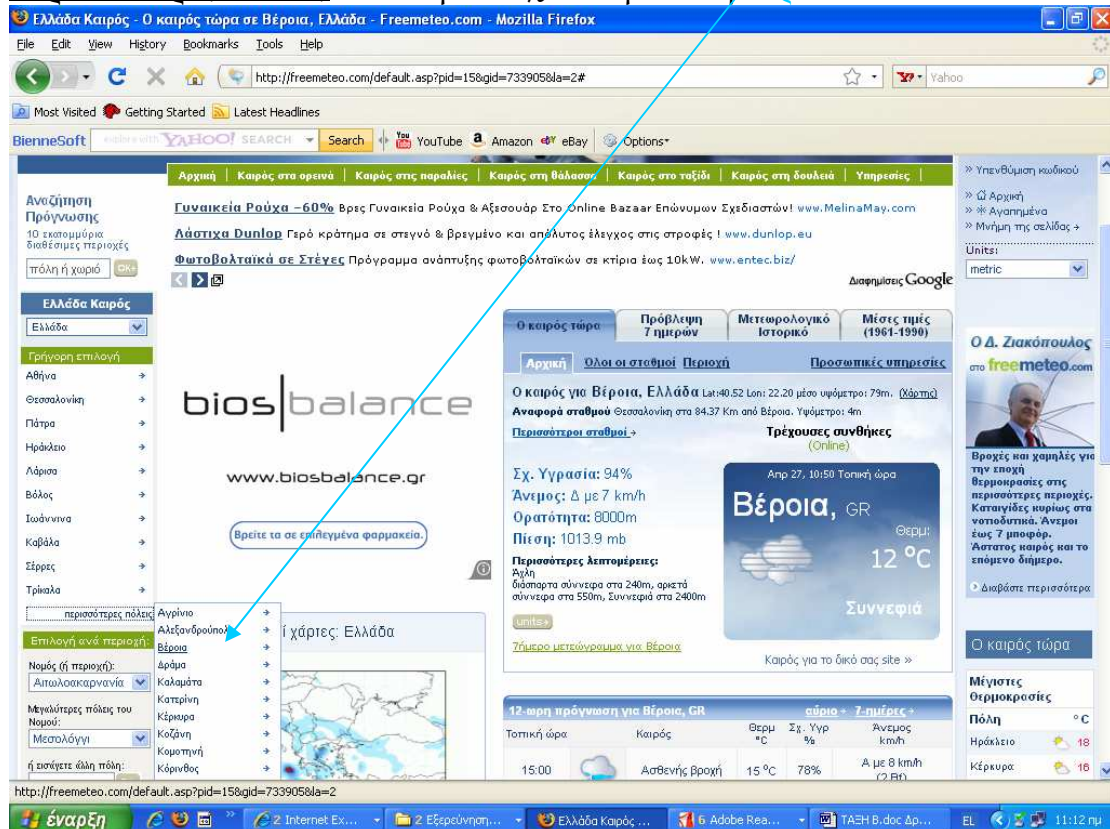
Ελλάδα Καιρός - Ο καιρός τώρα σε Βέροια, Ελλάδα - Freemeteo.com - Mozilla Firefox

File Edit View History Bookmarks Tools Help

http://freemeteo.com/default.asp?pid=15&gid=733905&la=2#

Yahoo

Most Visited Getting Started Latest Headlines

BienneSoft YAHOO! SEARCH Search YouTube Amazon eBay Options

Αρχική | Καιρός στα ορεινά | Καιρός στις παραλίες | Καιρός στη θάλασσα | Καιρός στο ταξίδι | Καιρός στη δουλειά | Υπηρεσίες

» Υπενθύμιση κωδικού
» Αρχική
» Αγαπημένα
» Μνήμη της σελίδας »

Units:
metric

Αναζήτηση Πρόγνωσης
10 εκατομμύρια διαθέσιμες περιοχές
πόλη ή χωριό OK

Γυναικεία Ρούχα -60% Βρες Γυναικεία Ρούχα & Αξεσουάρ Στο Online Bazaar Επώνυμων Σχεδιαστών! www.MelinaMay.com

Λάστιχα Dunlop Γερό κράτημα σε στεγνό & βρεγμένο και απόλυτος έλεγχος στις στροφές ! www.dunlop.eu

Φωτοβολταϊκά σε Στέγες Πρόγραμμα ανάπτυξης φωτοβολταϊκών σε κτίρια έως 10kW. www.entec.biz/

Διαφημίσεις Google

Ελλάδα Καιρός
Ελλάδα
Γρήγορη επιλογή
Αθήνα
Θεσσαλονίκη
Πάτρα
Ηράκλειο
Λάρισα
Βόλος
Ιωάννινα
Καβάλα
Σέρρες
Τρίκαλα
περισσότερες πόλεις
Επιλογή ανά περιοχή:
Νομός (ή περιοχή):
Αιτωλοακαρνανία
Μεγαλύτερες πόλεις του Νομού:
Μεσολόγγι
ή εισάγετε άλλη πόλη:

Αγρίνιο
Αλεξανδρούπολη
Βέροια
Δράμα
Καλαμάτα
Κατερίνη
Κέρκυρα
Κοζάνη
Κομοτηνή
Κόρινθος

bios|balance
www.biosbalance.gr
Βρείτε τα σε επιλεγμένα φαρμακεία.

ί χάρτες: Ελλάδα

Ο καιρός τώρα | Πρόβλεψη 7 ημερών | Μετεωρολογικό Ιστορικό | Μέσες τιμές (1961-1990)

Αρχική Όλοι οι σταθμοί Περιοχή Προσωπικές υπηρεσίες

Ο καιρός για Βέροια, Ελλάδα Lat:40.52 Lon: 22.20 μέσο υψόμετρο: 79m. (Χάρτης)
Αναφορά σταθμού Θεσσαλονίκη στα 84.37 Km από Βέροια. Υψόμετρο: 4m
Περισσότεροι σταθμοί »
Τρέχουσες συνθήκες (Online)

Σχ. Υγρασία: 94%
Άνεμος: Δ με 7 km/h
Ορατότητα: 8000m
Πίεση: 1013.9 mb
Περισσότερες λεπτομέρειες:
Άχλη
διάσπαρτα σύννεφα στα 240m, αρκετά σύννεφα στα 550m, Συννεφιά στα 2400m
units»
7ήμερο μετεώρογραμμα για Βέροια

Απρ 27, 10:50 Τοπική ώρα
Βέροια, GR
Θερμ:
12 °C
Συννεφιά

Καιρός για το δικό σας site »

12-ωρη πρόγνωση για Βέροια, GR αύριο » 7-ημέρες »

| Τοπική ώρα | Καιρός | Θερμ °C | Σχ. Υγρ % | Άνεμος km/h |
|---|---|---|---|---|
| 15:00 | Ασθενής Βροχή | 15 °C | 78% | Α με 8 km/h (2 Bft) |

Ο Δ. Ζιακόπουλος στο freemeteo.com
Βροχές και χαμηλές για την εποχή θερμοκρασίες στις περισσότερες περιοχές. Καταιγίδες κυρίως στα νοτιοδυτικά. Άνεμοι έως 7 μποφόρ. Άστατος καιρός και το επόμενο διήμερο.
Διαβάστε περισσότερα

Ο καιρός τώρα
Μέγιστες Θερμοκρασίες

| Πόλη | °C |
|---|---|
| Ηράκλειο | 18 |
| Κέρκυρα | 16 |

http://freemeteo.com/default.asp?pid=15&gid=733905&la=2

έναρξη | 2 Internet Ex... | 2 Εξερεύνηση... | Ελλάδα Καιρός ... | 6 Adobe Rea... | ΤΑΞΗ Β.doc Δρ... | EL | 11:12 πμ